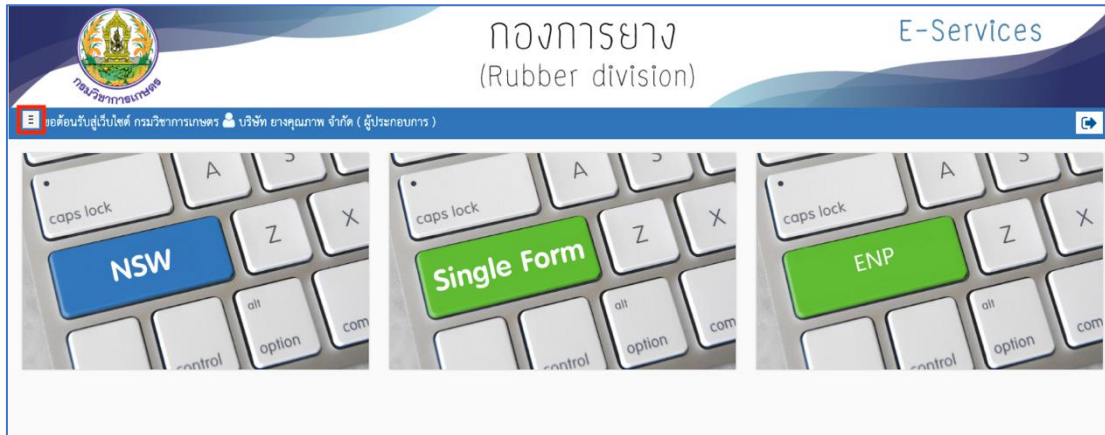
กรมวิชาการเกษตร

กองการยาง
(Rubber division)

E-Services

ขอต้อนรับสู่เว็บไซต์ กรมวิชาการเกษตร บริษัท ยางคุณภาพ จำกัด ( ผู้ประกอบการ )

caps lock
A
Z
X
NSW
alt
option
control
com

caps lock
A
Z
X
Single Form
alt
option
control
com

caps lock
A
Z
X
ENP
alt
option
control
com